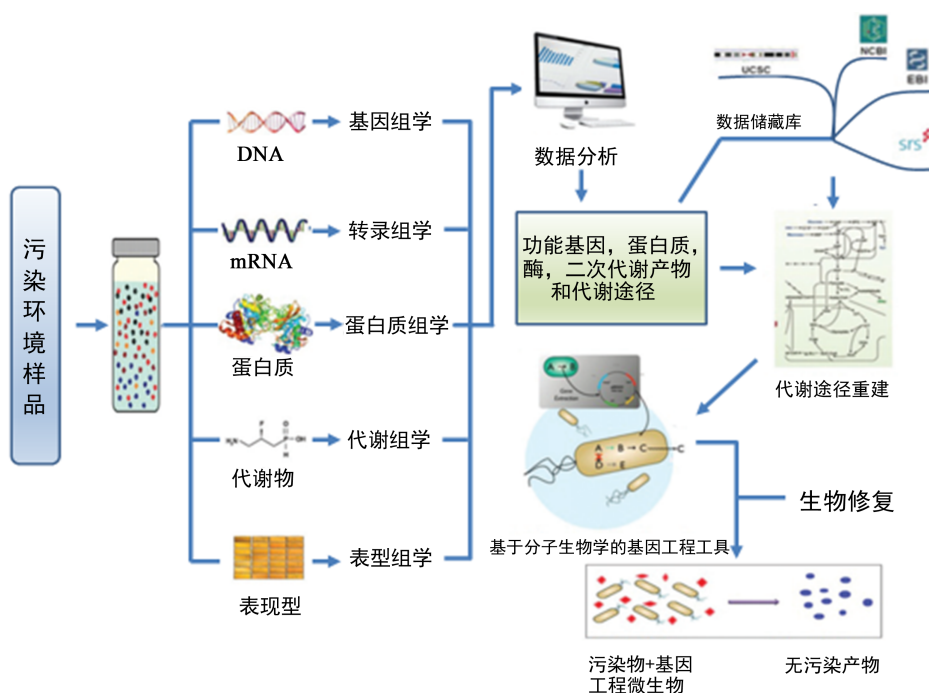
污染环境样品

DNA
基因组学

mRNA
转录组学

蛋白质
蛋白质组学

代谢物
代谢组学

表现型
表型组学

数据分析

UCSC
NCBI
EBI
srs
数据储藏库

功能基因，蛋白质，酶，二次代谢产物和代谢途径

代谢途径重建

A
B
C
D
E
C

生物修复

基于分子生物学的基因工程工具

污染物+基因工程微生物

无污染产物